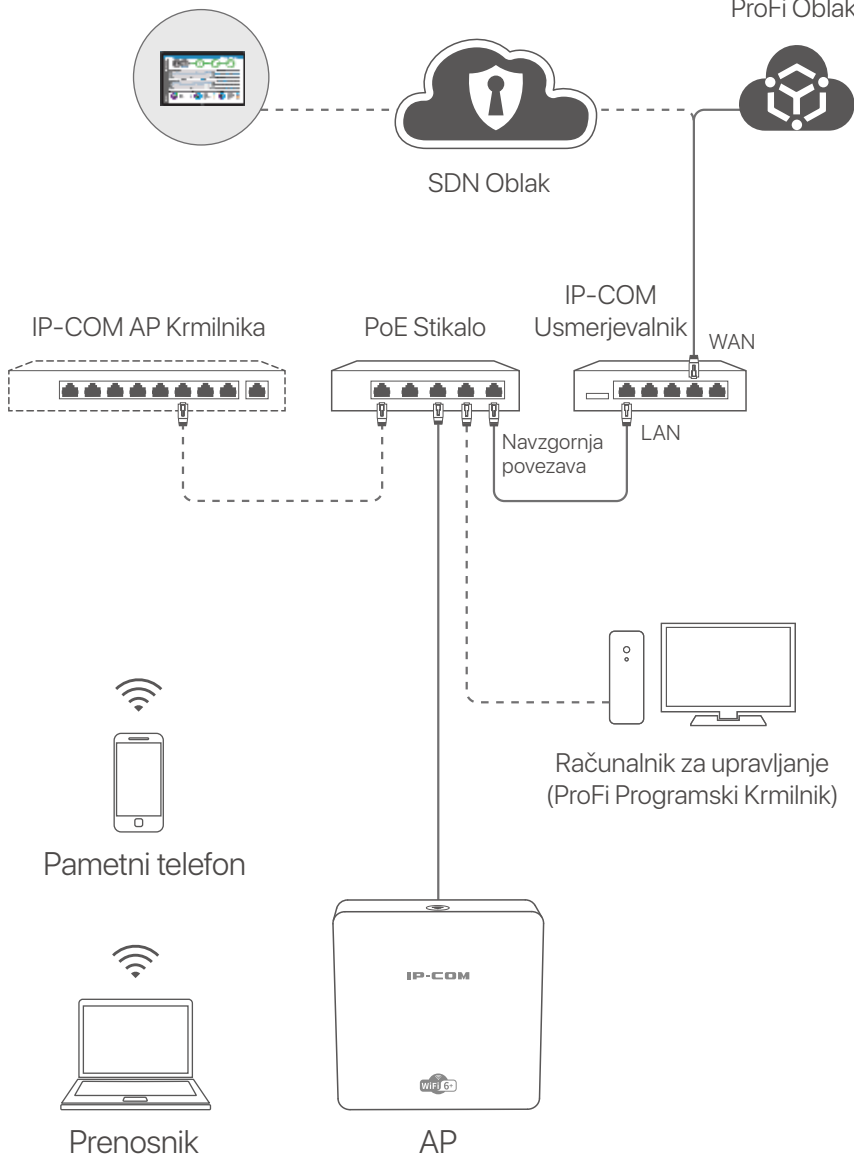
ProFi Oblak

SDN Oblak

IP-COM AP Krmilnika

PoE Stikalo

IP-COM Usmerjevalnik

WAN

LAN

Navzgornja povezava

Računalnik za upravljanje (ProFi Programski Krmilnik)

Pametni telefon

IP-COM

WiFi 6

Prenosnik

AP